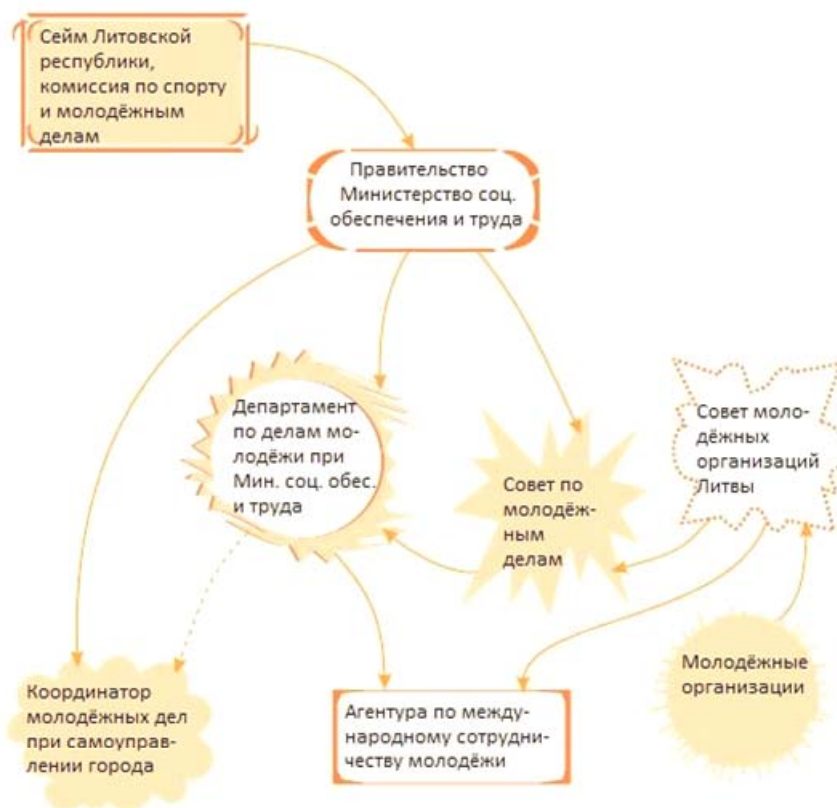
Сейм Литовской республики, комиссия по спорту и молодёжным делам

Правительство Министерство соц. обеспечения и труда

Департамент по делам молодёжи при Мин. соц. обес. и труда

Совет по молодёжным делам

Совет молодёжных организаций Литвы

Координатор молодёжных дел при самоуправлении города

Агентура по международному сотрудничеству молодёжи

Молодёжные организации